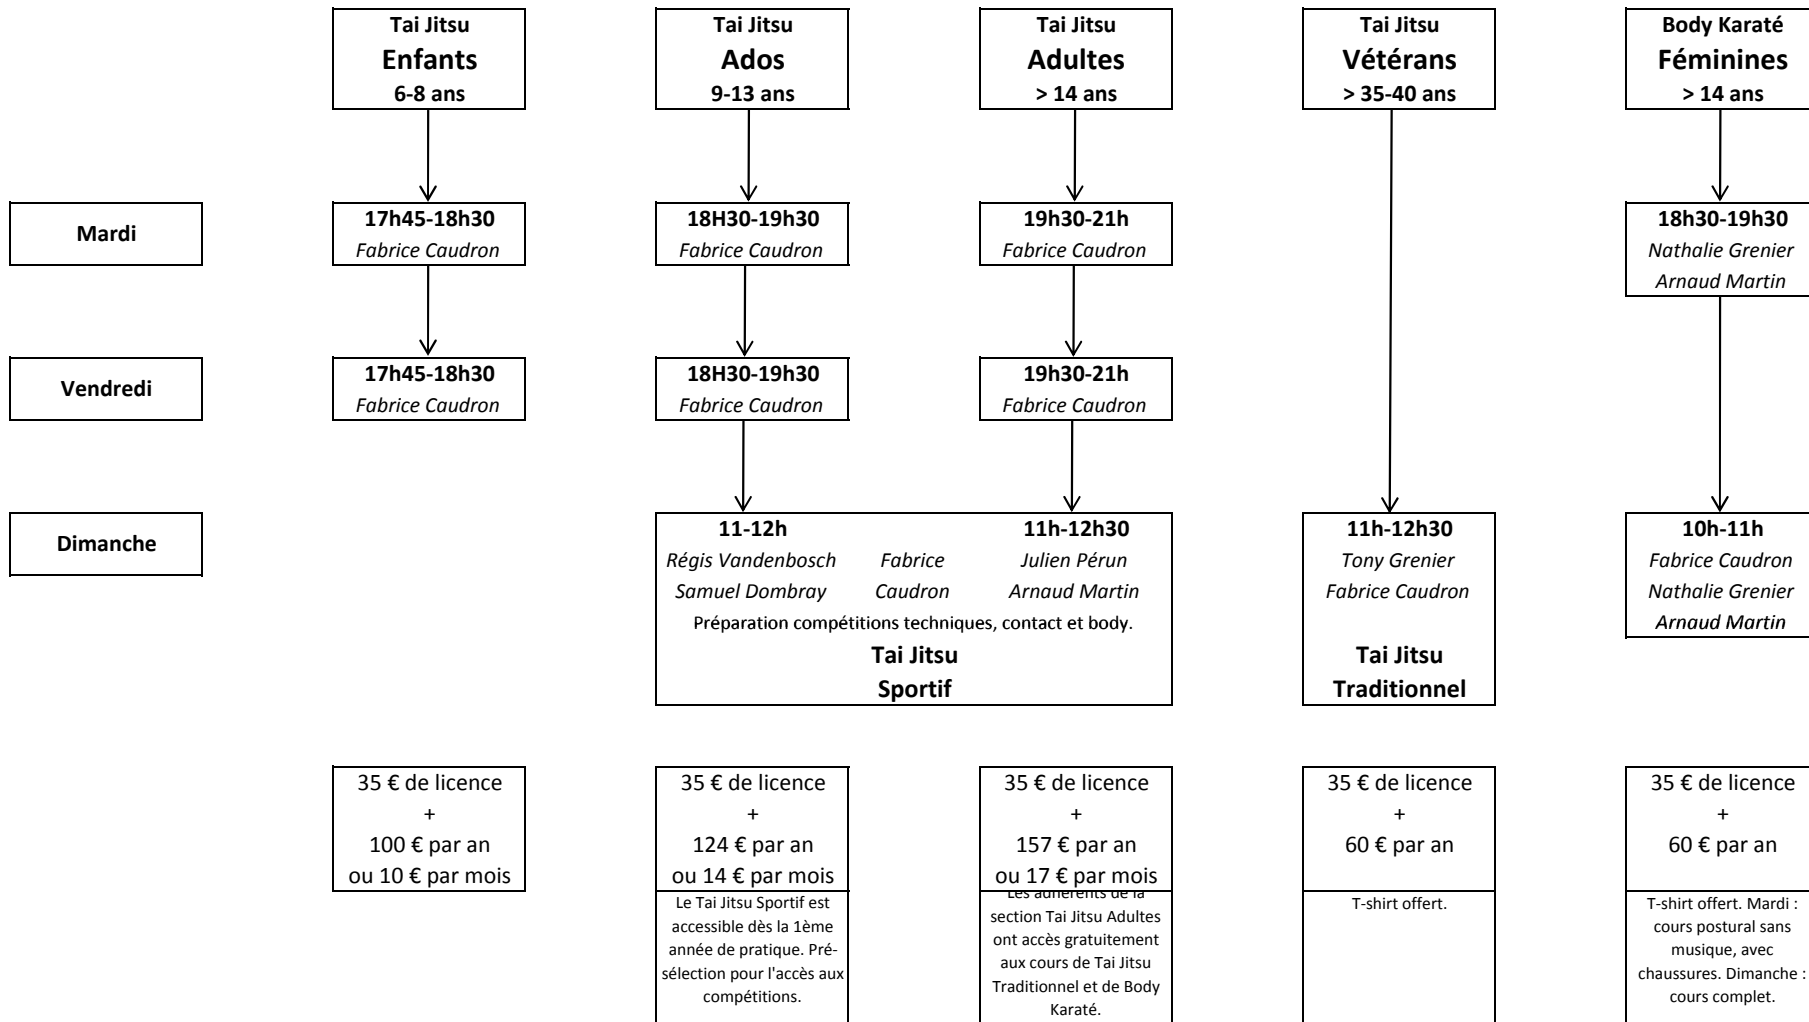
Tai Jitsu
Enfants
6-8 ans

Tai Jitsu
Ados
9-13 ans

Tai Jitsu
Adultes
> 14 ans

Tai Jitsu
Vétérans
> 35-40 ans

Body Karaté
Féminines
> 14 ans

Mardi

17h45-18h30
Fabrice Caudron

18H30-19h30
Fabrice Caudron

19h30-21h
Fabrice Caudron

18h30-19h30
Nathalie Grenier
Arnaud Martin

Vendredi

17h45-18h30
Fabrice Caudron

18H30-19h30
Fabrice Caudron

19h30-21h
Fabrice Caudron

Dimanche

11-12h
Régis Vandenbosch
Samuel Dombray

Fabrice
Caudron

11h-12h30
Julien Pérun
Arnaud Martin

Préparation compétitions techniques, contact et body.
Tai Jitsu
Sportif

11h-12h30
Tony Grenier
Fabrice Caudron

Tai Jitsu
Traditionnel

10h-11h
Fabrice Caudron
Nathalie Grenier
Arnaud Martin

35 € de licence
+
100 € par an
ou 10 € par mois

35 € de licence
+
124 € par an
ou 14 € par mois

Le Tai Jitsu Sportif est accessible dès la 1ème année de pratique. Présélection pour l'accès aux compétitions.

35 € de licence
+
157 € par an
ou 17 € par mois

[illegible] section Tai Jitsu Adultes ont accès gratuitement aux cours de Tai Jitsu Traditionnel et de Body Karaté.

35 € de licence
+
60 € par an

T-shirt offert.

35 € de licence
+
60 € par an

T-shirt offert. Mardi : cours postural sans musique, avec chaussures. Dimanche : cours complet.